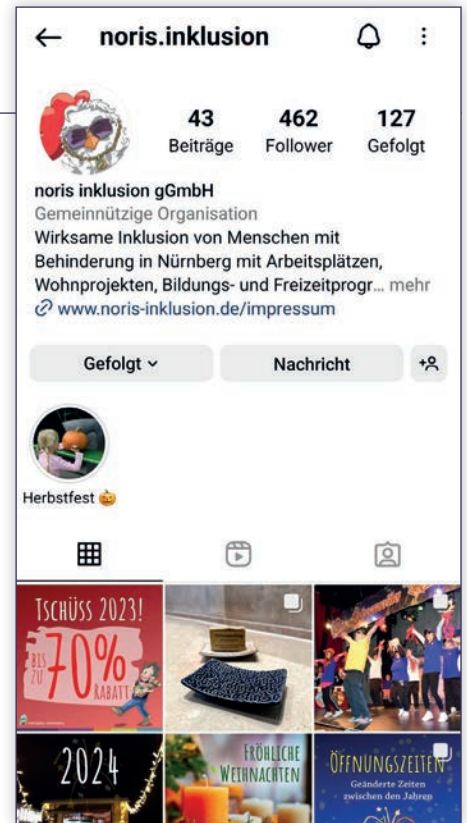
← noris.inklusion

43 Beiträge
462 Follower
127 Gefolgt

noris inklusion gGmbH
Gemeinnützige Organisation
Wirksame Inklusion von Menschen mit Behinderung in Nürnberg mit Arbeitsplätzen, Wohnprojekten, Bildungs- und Freizeitprogr... mehr
www.noris-inklusion.de/impressum

Gefolgt
Nachricht

Herbstfest 🎃

TSCHÜSS 2023! BIS ZU 70% RABATT

2024

FRÖHLICHE WEIHNACHTEN

ÖFFNUNGSZEITEN
Geänderte Zeiten zwischen den Jahren